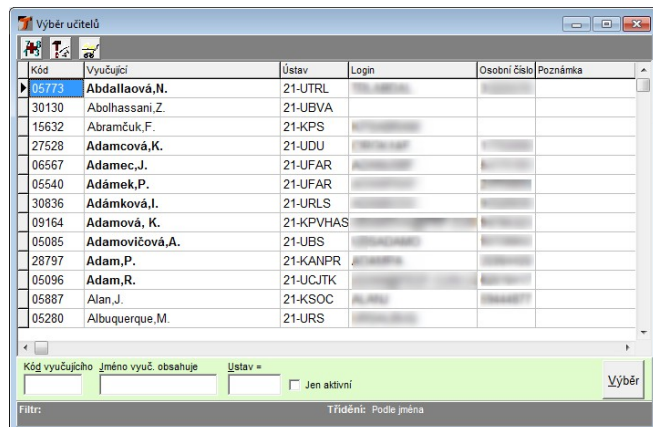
Výběr učitelů

| Kód | Vyučující | Ústav | Login | Osobní číslo | Poznámka |
|---|---|---|---|---|---|
| 05773 | Abdallaová,N. | 21-UTRL | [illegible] | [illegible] | |
| 30130 | Abolhassani,Z. | 21-UBVA | | | |
| 15632 | Abramčuk,F. | 21-KPS | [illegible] | | |
| 27528 | Adamcová,K. | 21-UDU | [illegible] | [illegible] | |
| 06567 | Adamec,J. | 21-UFAR | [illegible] | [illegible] | |
| 05540 | Adámek,P. | 21-UFAR | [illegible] | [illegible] | |
| 30836 | Adámková,I. | 21-URLS | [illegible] | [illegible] | |
| 09164 | Adamová, K. | 21-KPVHAS | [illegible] | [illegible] | |
| 05085 | Adamovičová,A. | 21-UBS | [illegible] | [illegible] | |
| 28797 | Adam,P. | 21-KANPR | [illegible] | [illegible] | |
| 05096 | Adam,R. | 21-UCJTK | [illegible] | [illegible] | |
| 05887 | Alan,J. | 21-KSOC | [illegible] | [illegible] | |
| 05280 | Albuquerque,M. | 21-URS | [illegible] | | |

Kód vyučujícího Jméno vyuč. obsahuje Ústav = Jen aktivní Výběr

Filtr: Třídění: Podle jména